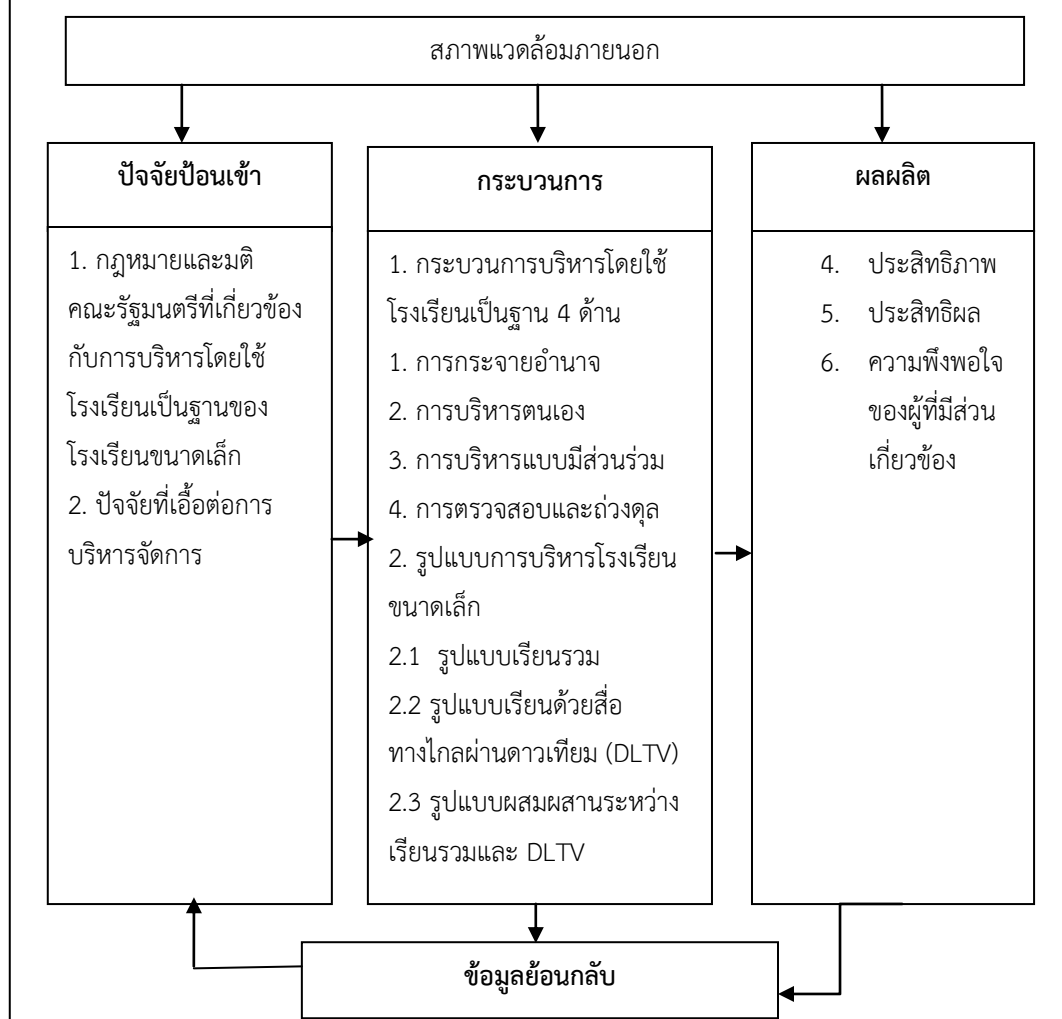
สภาพแวดล้อมภายนอก

ปัจจัยป้อนเข้า

1. กฎหมายและมติคณะรัฐมนตรีที่เกี่ยวข้องกับการบริหารโดยใช้โรงเรียนเป็นฐานของโรงเรียนขนาดเล็ก

2. ปัจจัยที่เอื้อต่อการบริหารจัดการ

กระบวนการ

1. กระบวนการบริหารโดยใช้โรงเรียนเป็นฐาน 4 ด้าน

1. การกระจายอำนาจ

2. การบริหารตนเอง

3. การบริหารแบบมีส่วนร่วม

4. การตรวจสอบและถ่วงดุล

2. รูปแบบการบริหารโรงเรียนขนาดเล็ก

2.1 รูปแบบเรียนรวม

2.2 รูปแบบเรียนด้วยสื่อทางไกลผ่านดาวเทียม (DLTV)

2.3 รูปแบบผสมผสานระหว่างเรียนรวมและ DLTV

ผลผลิต

4. ประสิทธิภาพ

5. ประสิทธิผล

6. ความพึงพอใจของผู้ที่มีส่วนเกี่ยวข้อง

ข้อมูลย้อนกลับ